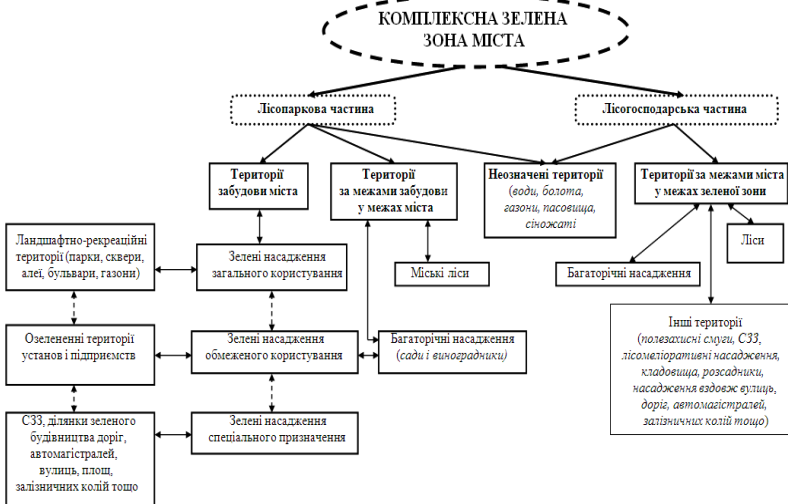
КОМПЛЕКСНА ЗЕЛЕНА ЗОНА МІСТА

Лісопаркова частина

Лісогосподарська частина

Території забудови міста

Території за межами забудови у межах міста

Неозначені території (води, болота, газони, пасовища, сіножаті)

Території за межами міста у межах зеленої зони

Ландшафтно-рекреаційні території (парки, сквери, алеї, бульвари, газони)

Зелені насадження загального користування

Міські ліси

Багаторічні насадження

Ліси

Озеленені території установ і підприємств

Зелені насадження обмеженого користування

Багаторічні насадження (сади і виноградники)

Інші території (полезахисні смуги, СЗЗ, лісомеліоративні насадження, кладовища, розсадники, насадження вздовж вулиць, доріг, автомагістралей, залізничних колій тощо)

СЗЗ, ділянки зеленого будівництва доріг, автомагістралей, вулиць, площ, залізничних колій тощо

Зелені насадження спеціального призначення